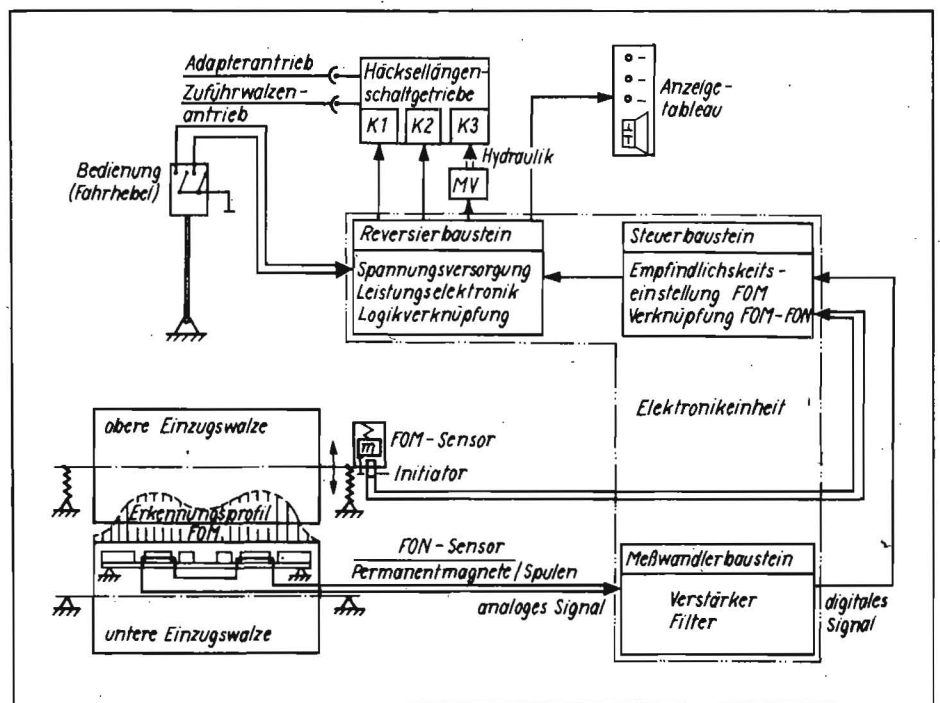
Adapterantrieb
Zuführwalzenantrieb
Häcksellängenschaltgetriebe
K1 K2 K3
Hydraulik
MV
Anzeigetableau
Bedienung (Fahrhebel)
Reversierbaustein
Spannungsversorgung Leistungselektronik Logikverknüpfung
Steuerbaustein
Empfindlichkeitseinstellung FOM Verknüpfung FOM-FON
Elektronikeinheit
obere Einzugswalze
FOM-Sensor
m
Initiator
Erkennungsprofil FOM
FON-Sensor
Permanentmagnete / Spulen
analoges Signal
untere Einzugswalze
Meßwandlerbaustein
Verstärker Filter
digitales Signal